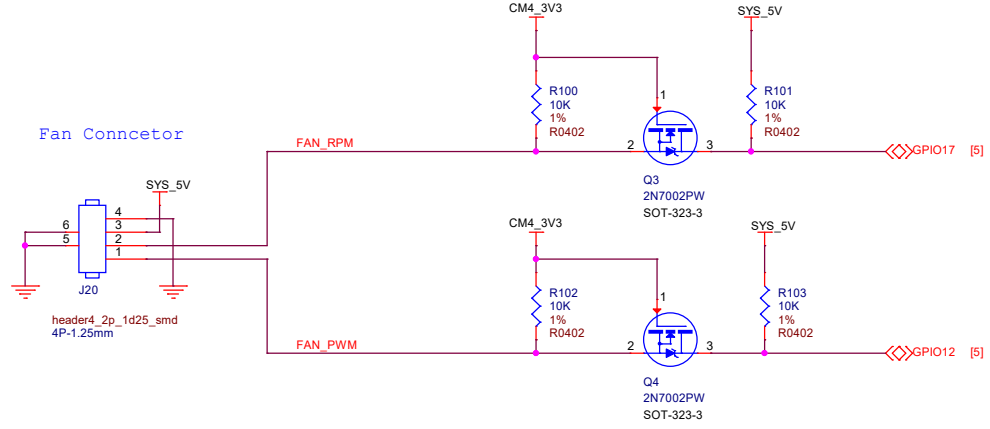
Fan Conncetor

CM4_3V3
SYS_5V
R100
10K
1%
R0402
1
2
3
R101
10K
1%
R0402
FAN_RPM
Q3
2N7002PW
SOT-323-3
GPIO17 [5]

SYS_5V
6
5
4
3
2
1
J20
header4_2p_1d25_smd
4P-1.25mm

CM4_3V3
SYS_5V
R102
10K
1%
R0402
1
2
3
R103
10K
1%
R0402
FAN_PWM
Q4
2N7002PW
SOT-323-3
GPIO12 [5]